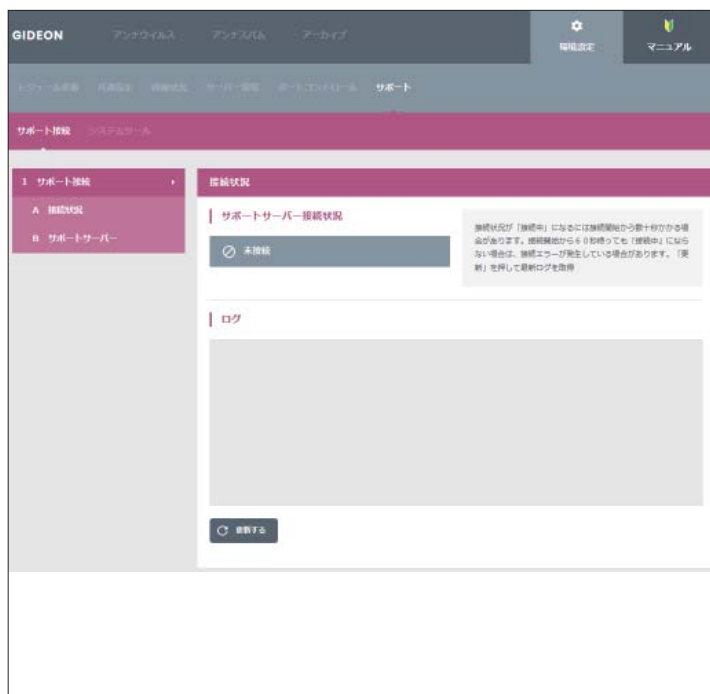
GIDEON アンチウイルス アンチスパム アーカイブ 機能設定 マニュアル

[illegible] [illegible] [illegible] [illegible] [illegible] サポート

サポート接続 システムツール

1 サポート接続

A 接続状況

B サポートサーバー

接続状況

サポートサーバー接続状況

未接続

接続状況が「接続中」になるには接続開始から数十秒かかる場合があります。接続開始から６０秒待っても「接続中」にならない場合は、接続エラーが発生している場合があります。「更新」を押して最新ログを取得

ログ

更新する